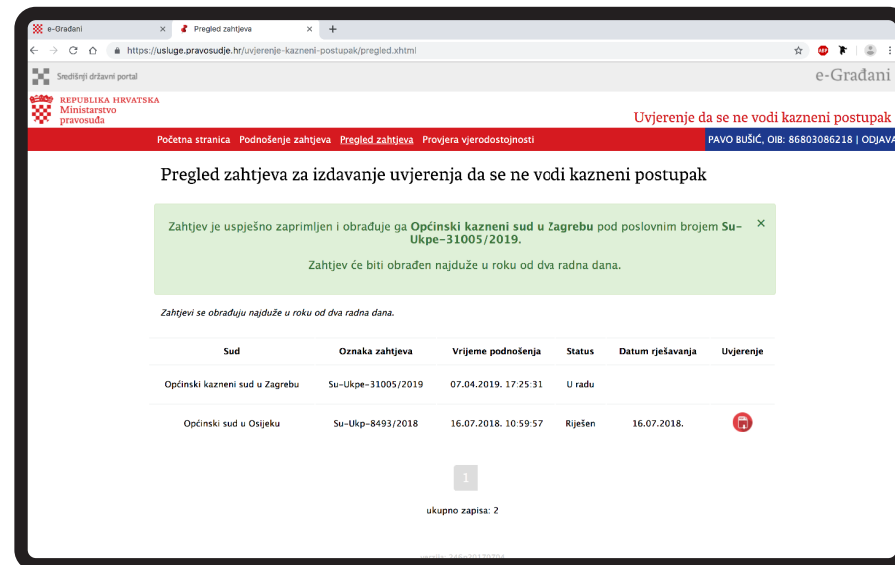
e-Građani
Pregled zahtjeva
+
https://usluge.pravosudje.hr/uvjerenje-kazneni-postupak/pregled.xhtml

Središnji državni portal
e-Građani

REPUBLIKA HRVATSKA
Ministarstvo pravosuđa
Uvjerenje da se ne vodi kazneni postupak

Početna stranica Podnošenje zahtjeva Pregled zahtjeva Provjera vjerodostojnosti
PAVO BUŠIĆ, OIB: 86803086218 | ODJAVA

Pregled zahtjeva za izdavanje uvjerenja da se ne vodi kazneni postupak

Zahtjev je uspješno zaprimljen i obrađuje ga Općinski kazneni sud u Zagrebu pod poslovnim brojem Su-Ukpe-31005/2019.
×

Zahtjev će biti obrađen najduže u roku od dva radna dana.

Zahtjevi se obrađuju najduže u roku od dva radna dana.

| Sud | Oznaka zahtjeva | Vrijeme podnošenja | Status | Datum rješavanja | Uvjerenje |
|---|---|---|---|---|---|
| Općinski kazneni sud u Zagrebu | Su-Ukpe-31005/2019 | 07.04.2019. 17:25:31 | U radu | | |
| Općinski sud u Osijeku | Su-Ukp-8493/2018 | 16.07.2018. 10:59:57 | Riješen | 16.07.2018. | |

1

ukupno zapisa: 2

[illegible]